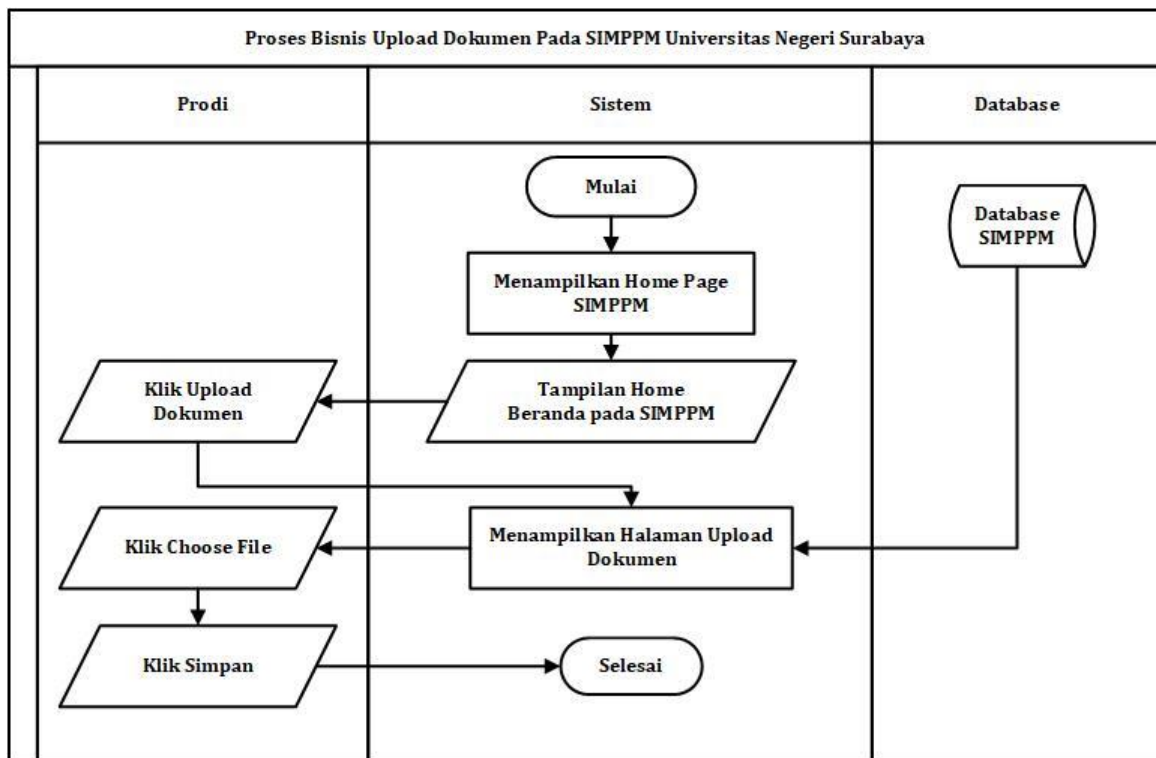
Proses Bisnis Upload Dokumen Pada SIMPPM Universitas Negeri Surabaya

Prodi

Sistem

Database

Mulai

Database SIMPPM

Menampilkan Home Page SIMPPM

Klik Upload Dokumen

Tampilan Home Beranda pada SIMPPM

Klik Choose File

Menampilkan Halaman Upload Dokumen

Klik Simpan

Selesai